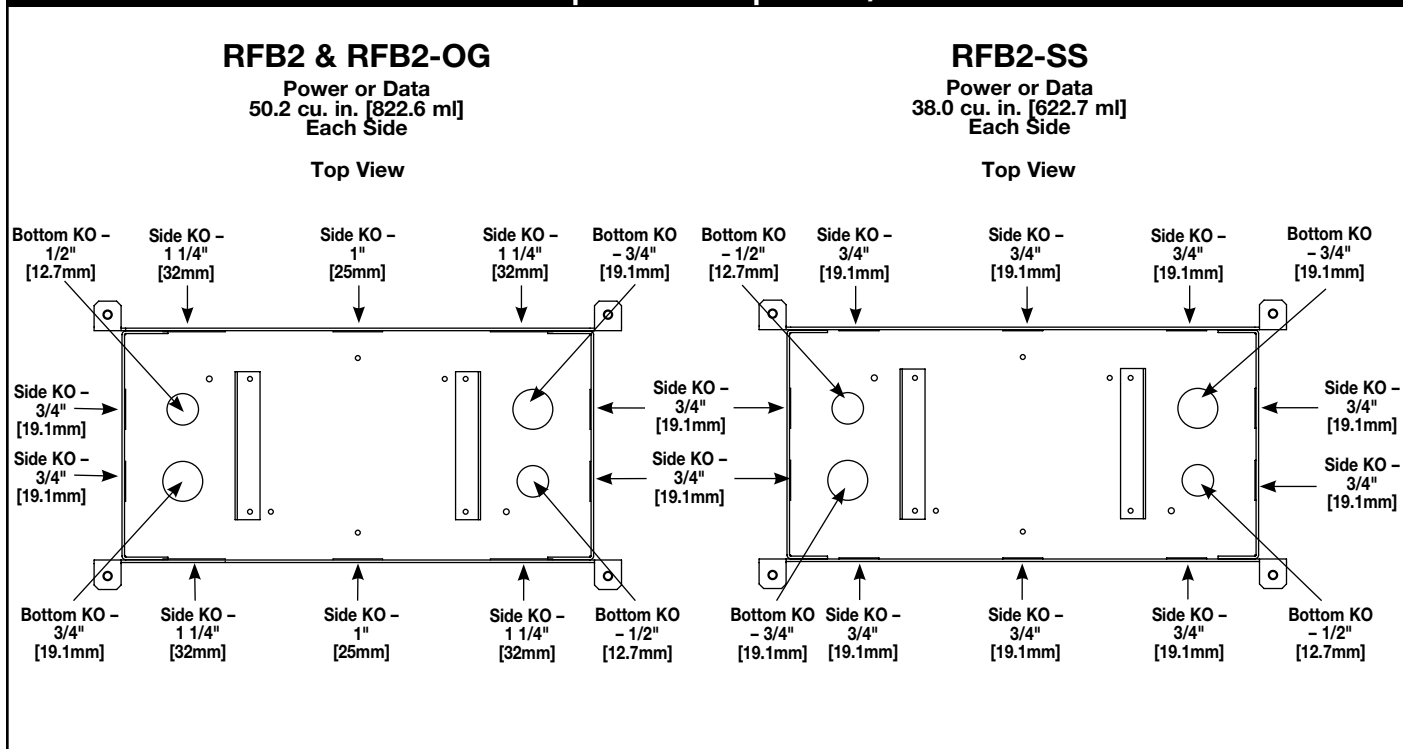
RFB2 & RFB2-OG

Power or Data
50.2 cu. in. [822.6 ml]
Each Side

Top View

Bottom KO – 1/2" [12.7mm]

Side KO – 1 1/4" [32mm]

Side KO – 1" [25mm]

Side KO – 1 1/4" [32mm]

Bottom KO – 3/4" [19.1mm]

Side KO – 3/4" [19.1mm]

Side KO – 3/4" [19.1mm]

Side KO – 3/4" [19.1mm]

Side KO – 3/4" [19.1mm]

Bottom KO – 3/4" [19.1mm]

Side KO – 1 1/4" [32mm]

Side KO – 1" [25mm]

Side KO – 1 1/4" [32mm]

Bottom KO – 1/2" [12.7mm]

RFB2-SS

Power or Data
38.0 cu. in. [622.7 ml]
Each Side

Top View

Bottom KO – 1/2" [12.7mm]

Side KO – 3/4" [19.1mm]

Side KO – 3/4" [19.1mm]

Side KO – 3/4" [19.1mm]

Bottom KO – 3/4" [19.1mm]

Side KO – 3/4" [19.1mm]

Side KO – 3/4" [19.1mm]

Bottom KO – 3/4" [19.1mm]

Side KO – 3/4" [19.1mm]

Side KO – 3/4" [19.1mm]

Side KO – 3/4" [19.1mm]

Bottom KO – 1/2" [12.7mm]